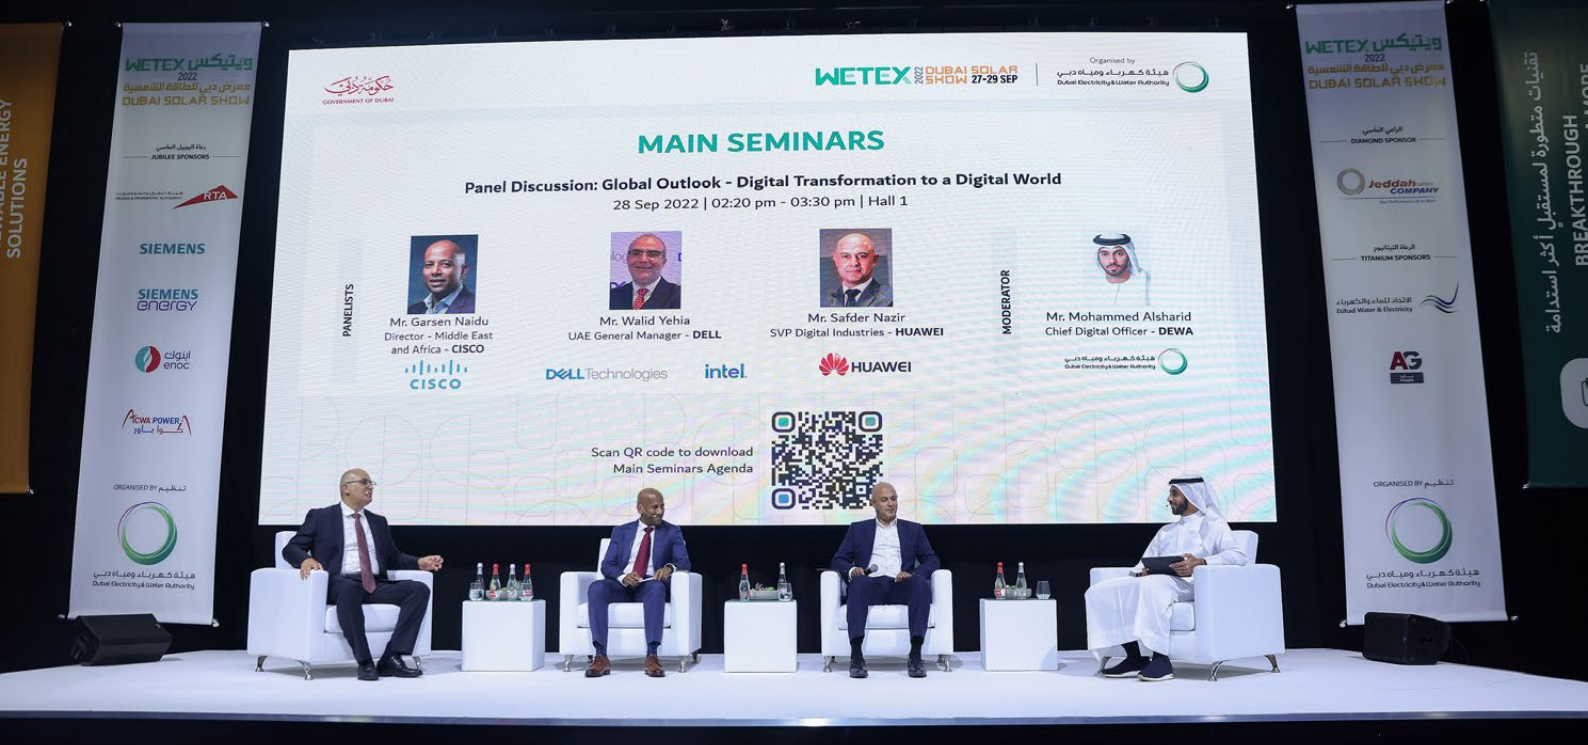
WETEX ويتكس 2022
معرض دبي للطاقة الشمسية
DUBAI SOLAR SHOW

رعاة اليوبيل الماسي
JUBILEE SPONSORS

RTA

SIEMENS

SIEMENS energy

اينوك enoc

ACWA POWER أكوا باور

ORGANISED BY تنظيم

هيئة كهرباء ومياه دبي
Dubai Electricity & Water Authority

حكومة دبي
GOVERNMENT OF DUBAI

WETEX 2022 DUBAI SOLAR SHOW 27-29 SEP

Organised by
هيئة كهرباء ومياه دبي
Dubai Electricity & Water Authority

MAIN SEMINARS

Panel Discussion: Global Outlook - Digital Transformation to a Digital World
28 Sep 2022 | 02:20 pm - 03:30 pm | Hall 1

PANELISTS

Mr. Garsen Naidu
Director - Middle East and Africa - CISCO
CISCO

Mr. Walid Yehia
UAE General Manager - DELL
DELL Technologies intel.

Mr. Safder Nazir
SVP Digital Industries - HUAWEI
HUAWEI

MODERATOR

Mr. Mohammed Alsharid
Chief Digital Officer - DEWA
هيئة كهرباء ومياه دبي
Dubai Electricity & Water Authority

Scan QR code to download
Main Seminars Agenda

WETEX ويتكس 2022
معرض دبي للطاقة الشمسية
DUBAI SOLAR SHOW

الراعي الماسي
DIAMOND SPONSOR

Jeddah COMPANY

الرعاة التيتانيوم
TITANIUM SPONSORS

الاتحاد للماء والكهرباء
Etihad Water & Electricity

AG

ORGANISED BY تنظيم

هيئة كهرباء ومياه دبي
Dubai Electricity & Water Authority

تقنيات متطورة لمستقبل أكثر استدامة
BREAKTHROUGH

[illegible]ABLE ENERGY
SOLUTIONS